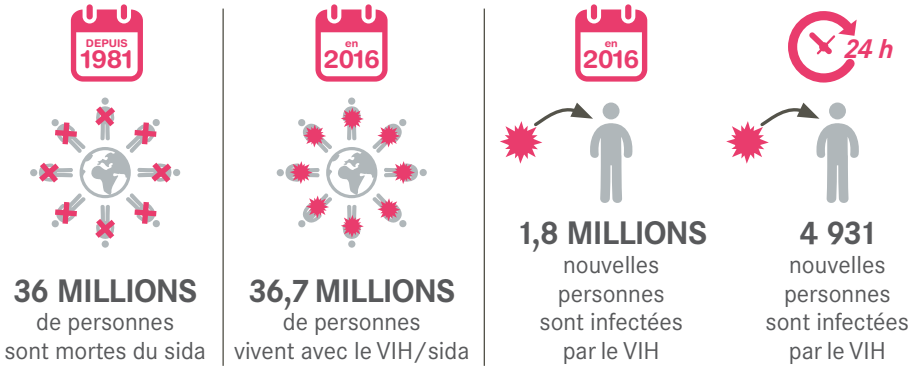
DEPUIS 1981

36 MILLIONS de personnes sont mortes du sida

en 2016

36,7 MILLIONS de personnes vivent avec le VIH/sida

en 2016

1,8 MILLIONS nouvelles personnes sont infectées par le VIH

24 h

4 931 nouvelles personnes sont infectées par le VIH